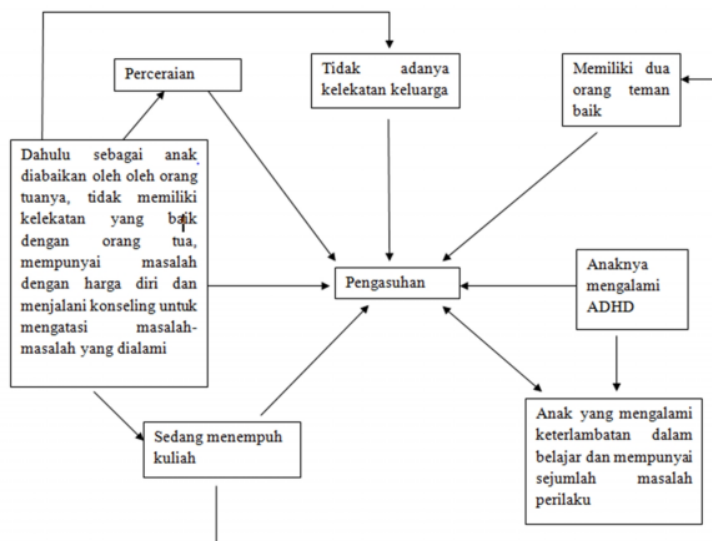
Perceraian

Tidak adanya kelekatan keluarga

Memiliki dua orang teman baik

Dahulu sebagai anak diabaikan oleh oleh orang tuanya, tidak memiliki kelekatan yang baik dengan orang tua, mempunyai masalah dengan harga diri dan menjalani konseling untuk mengatasi masalah-masalah yang dialami

Pengasuhan

Anaknya mengalami ADHD

Anak yang mengalami keterlambatan dalam belajar dan mempunyai sejumlah masalah perilaku

Sedang menempuh kuliah